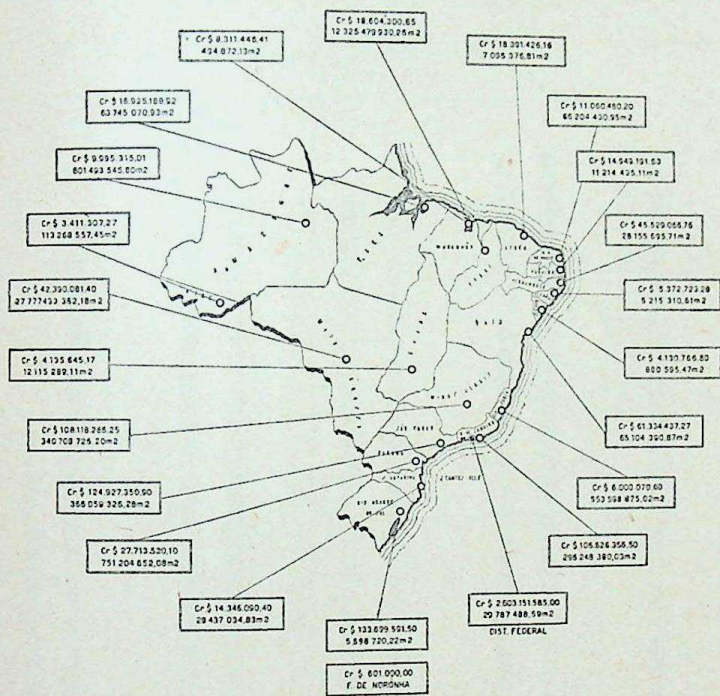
Cr$ 18.604.300,65
12.325.479.930,26m2

Cr$ 8.311.446,41
494.872,13m2

Cr$ 18.391.426,16
7.095.376,81m2

Cr$ 18.925.189,92
63.745.070,93m2

Cr$ 11.060.480,20
65.204.430,95m2

Cr$ 9.995.315,01
801.493.545,80m2

Cr$ 14.543.191,53
11.214.435,11m2

Cr$ 3.411.307,27
113.268.557,45m2

Cr$ 45.529.055,76
28.155.595,71m2

Cr$ 42.390.081,40
27.777.433.352,18m2

Cr$ 5.372.723,28
5.215.310,61m2

Cr$ 4.135.645,17
12.115.282,11m2

Cr$ 4.130.766,80
880.595,47m2

Cr$ 108.118.285,25
340.708.725,20m2

Cr$ 61.304.437,27
65.104.390,87m2

Cr$ 124.927.350,90
366.059.326,28m2

Cr$ 6.000.070,60
553.598.875,02m2

Cr$ 27.713.520,10
751.204.652,08m2

Cr$ 105.626.356,50
295.248.380,03m2

Cr$ 14.346.090,40
29.437.034,83m2

Cr$ 2.603.151.585,00
29.787.488,59m2
DIST. FEDERAL

Cr$ 133.699.591,50
5.598.720,22m2

Cr$ 601.000,00
F. DE NORONHA

MARANHÃO
CEARÁ
PIAUÍ
BAHIA
GOIÁS
MINAS GERAIS
SÃO PAULO
PARANÁ
STA. CATARINA
RIO GRANDE DO SUL
ESPÍRITO SANTO
PARÁ
AMAZONAS
ACRE
MATO GROSSO